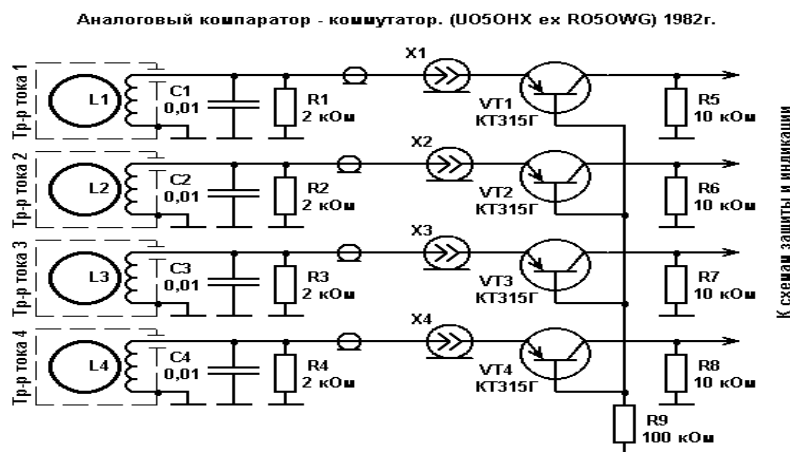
Аналоговый компаратор - коммутатор. (UO5OHX ex RO5OWG) 1982г.

Тр-р тока 1
L1
C1
0,01
R1
2 кОм
X1
VT1
КТ315Г
R5
10 кОм

Тр-р тока 2
L2
C2
0,01
R2
2 кОм
X2
VT2
КТ315Г
R6
10 кОм

Тр-р тока 3
L3
C3
0,01
R3
2 кОм
X3
VT3
КТ315Г
R7
10 кОм

Тр-р тока 4
L4
C4
0,01
R4
2 кОм
X4
VT4
КТ315Г
R8
10 кОм

R9
100 кОм

К схемам защиты и индикации